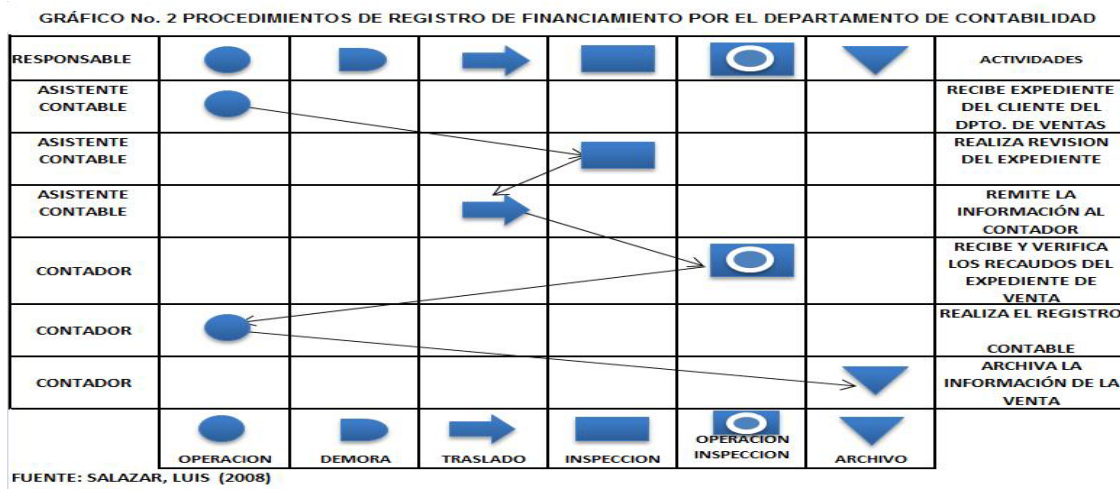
GRÁFICO No. 2 PROCEDIMIENTOS DE REGISTRO DE FINANCIAMIENTO POR EL DEPARTAMENTO DE CONTABILIDAD

| RESPONSABLE | | | | | | | ACTIVIDADES |
|---|---|---|---|---|---|---|---|
| ASISTENTE CONTABLE | | | | | | | RECIBE EXPEDIENTE DEL CLIENTE DEL DPTO. DE VENTAS |
| ASISTENTE CONTABLE | | | | | | | REALIZA REVISION DEL EXPEDIENTE |
| ASISTENTE CONTABLE | | | | | | | REMITE LA INFORMACIÓN AL CONTADOR |
| CONTADOR | | | | | | | RECIBE Y VERIFICA LOS RECAUDOS DEL EXPEDIENTE DE VENTA |
| CONTADOR | | | | | | | REALIZA EL REGISTRO CONTABLE |
| CONTADOR | | | | | | | ARCHIVA LA INFORMACIÓN DE LA VENTA |
| | OPERACION | DEMORA | TRASLADO | INSPECCION | OPERACION INSPECCION | ARCHIVO | |

FUENTE: SALAZAR, LUIS (2008)